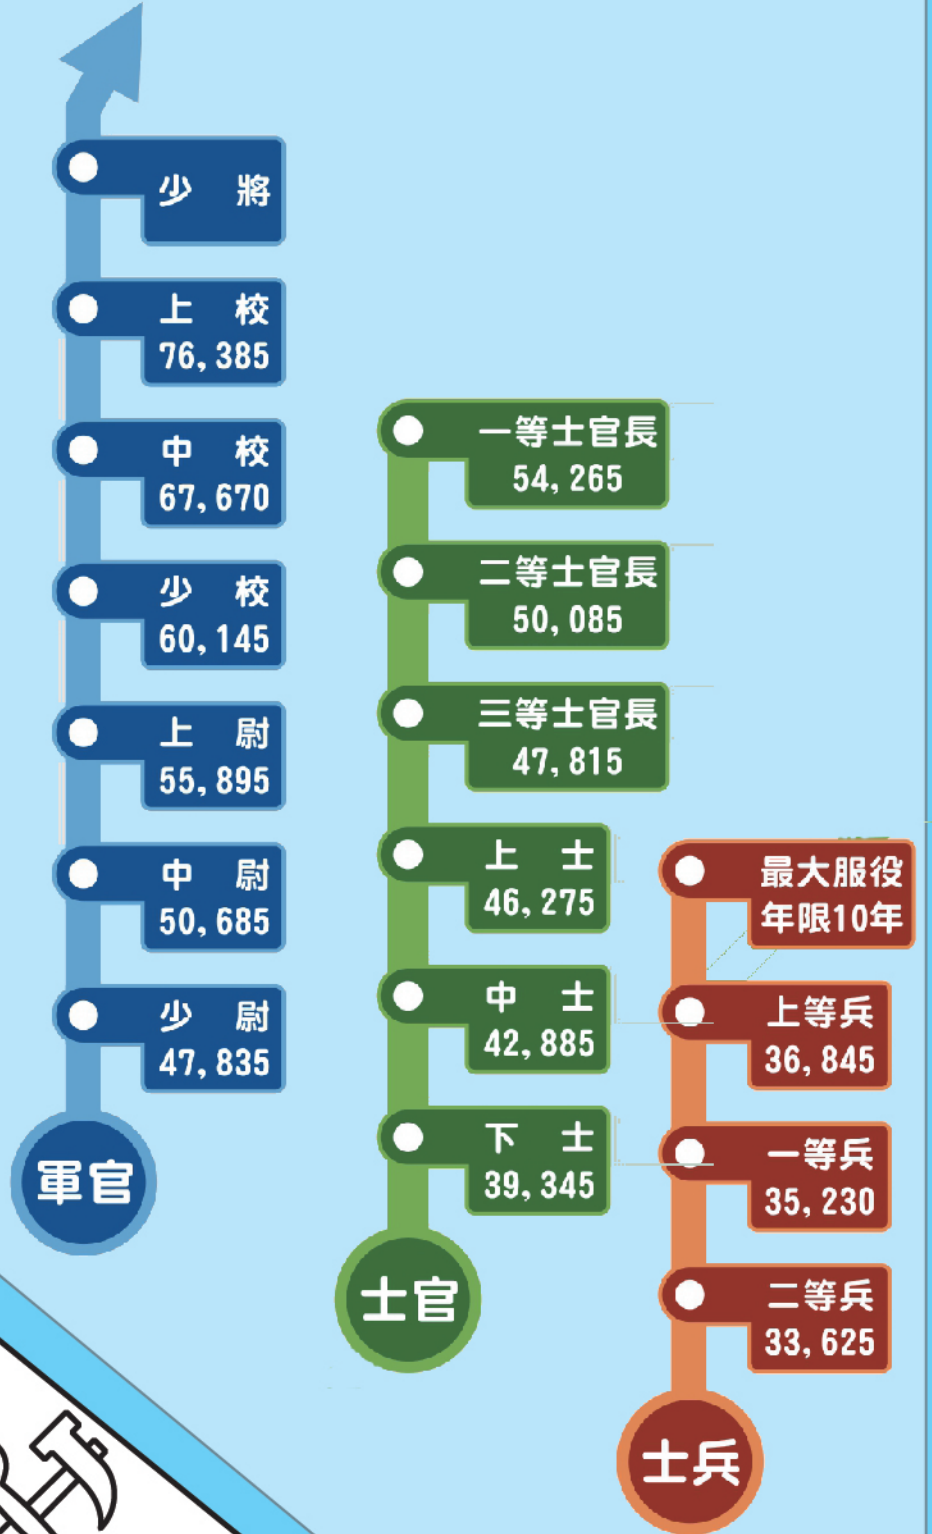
少 將

上 校
76,385

中 校
67,670

少 校
60,145

上 尉
55,895

中 尉
50,685

少 尉
47,835

軍官

一等士官長
54,265

二等士官長
50,085

三等士官長
47,815

上 士
46,275

中 士
42,885

下 士
39,345

士官

最大服役
年限10年

上等兵
36,845

一等兵
35,230

二等兵
33,625

士兵